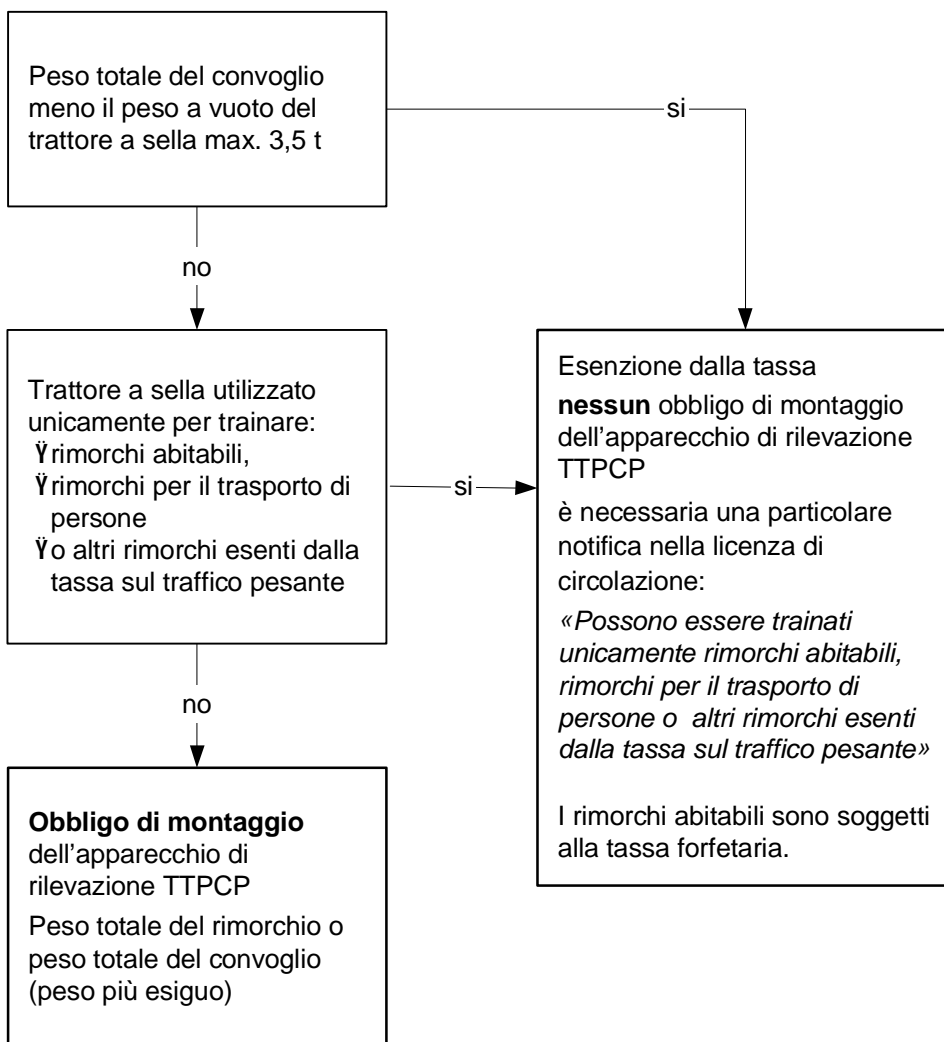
Peso totale del convoglio meno il peso a vuoto del trattore a sella max. 3,5 t

si

no

Trattore a sella utilizzato unicamente per trainare:
Ÿ rimorchi abitabili,
Ÿ rimorchi per il trasporto di persone
Ÿ o altri rimorchi esenti dalla tassa sul traffico pesante

si

Esenzione dalla tassa

**nessun** obbligo di montaggio dell’apparecchio di rilevazione TTPCP

è necessaria una particolare notifica nella licenza di circolazione:

*«Possono essere trainati unicamente rimorchi abitabili, rimorchi per il trasporto di persone o altri rimorchi esenti dalla tassa sul traffico pesante»*

I rimorchi abitabili sono soggetti alla tassa forfetaria.

no

**Obbligo di montaggio** dell’apparecchio di rilevazione TTPCP

Peso totale del rimorchio o peso totale del convoglio (peso più esiguo)